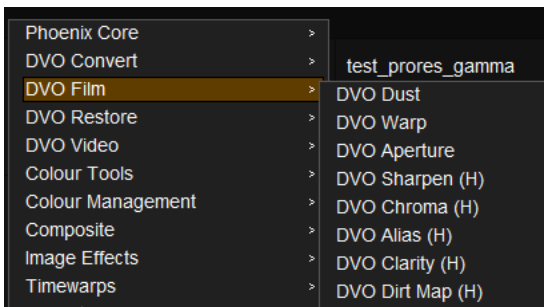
Phoenix Core >
DVO Convert >
DVO Film >
DVO Restore >
DVO Video >
Colour Tools >
Colour Management >
Composite >
Image Effects >
Timewarps >

test_prores_gamma

DVO Dust
DVO Warp
DVO Aperture
DVO Sharpen (H)
DVO Chroma (H)
DVO Alias (H)
DVO Clarity (H)
DVO Dirt Map (H)